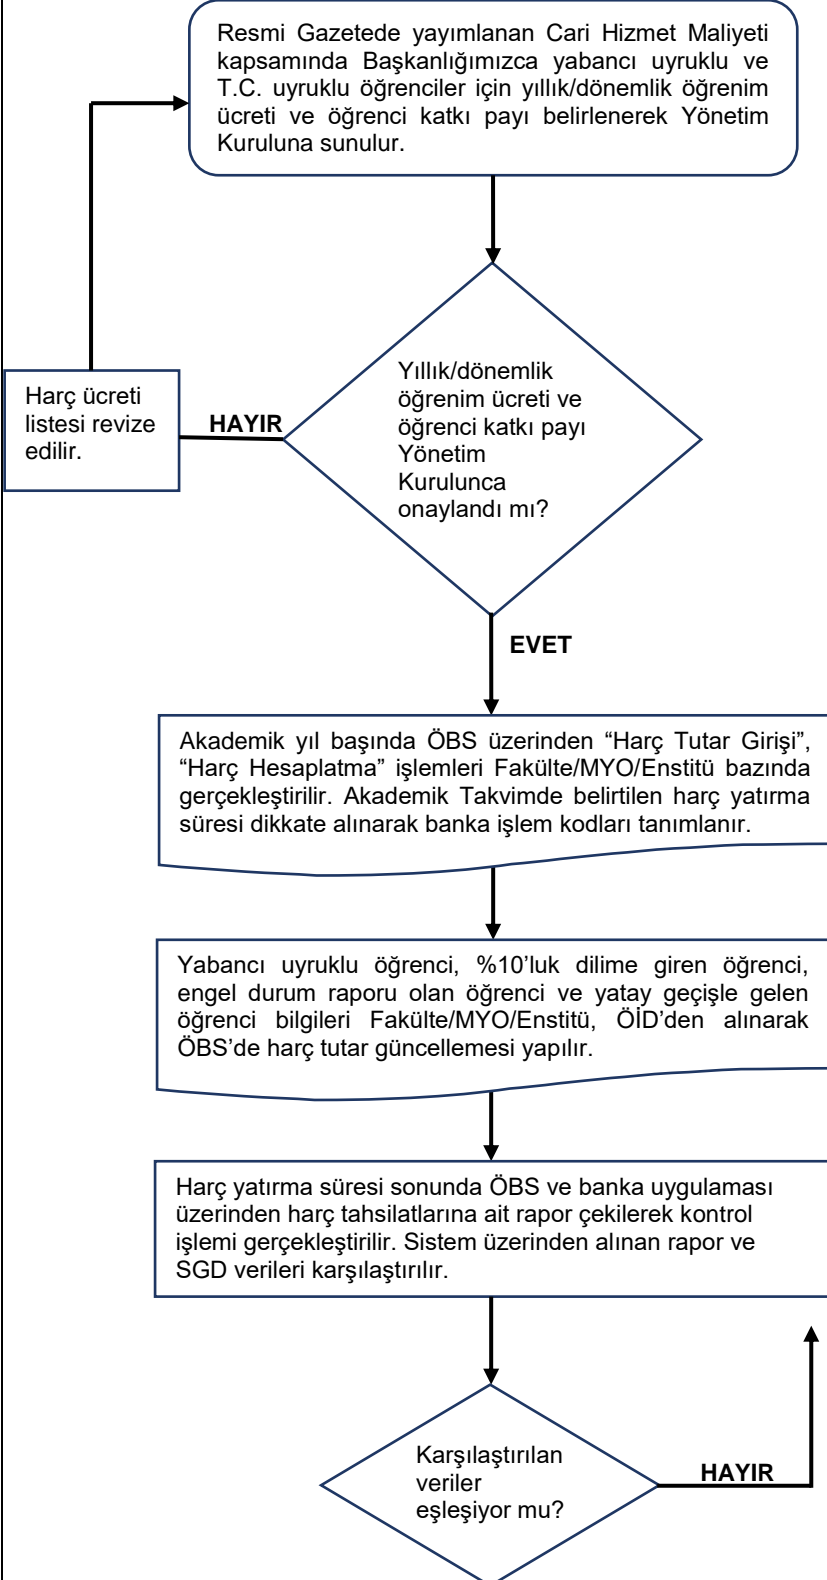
Resmi Gazetede yayımlanan Cari Hizmet Maliyeti kapsamında Başkanlığımızca yabancı uyruklu ve T.C. uyruklu öğrenciler için yıllık/dönemlik öğrenim ücreti ve öğrenci katkı payı belirlenerek Yönetim Kuruluna sunulur.

Harç ücreti listesi revize edilir.

HAYIR

Yıllık/dönemlik öğrenim ücreti ve öğrenci katkı payı Yönetim Kurulunca onaylandı mı?

EVET

Akademik yıl başında ÖBS üzerinden “Harç Tutar Girişi”, “Harç Hesaplatma” işlemleri Fakülte/MYO/Enstitü bazında gerçekleştirilir. Akademik Takvimde belirtilen harç yatırma süresi dikkate alınarak banka işlem kodları tanımlanır.

Yabancı uyruklu öğrenci, %10’luk dilime giren öğrenci, engel durum raporu olan öğrenci ve yatay geçişle gelen öğrenci bilgileri Fakülte/MYO/Enstitü, ÖİD’den alınarak ÖBS’de harç tutar güncellemesi yapılır.

Harç yatırma süresi sonunda ÖBS ve banka uygulaması üzerinden harç tahsilatlarına ait rapor çekilerek kontrol işlemi gerçekleştirilir. Sistem üzerinden alınan rapor ve SGD verileri karşılaştırılır.

Karşılaştırılan veriler eşleşiyor mu?

HAYIR